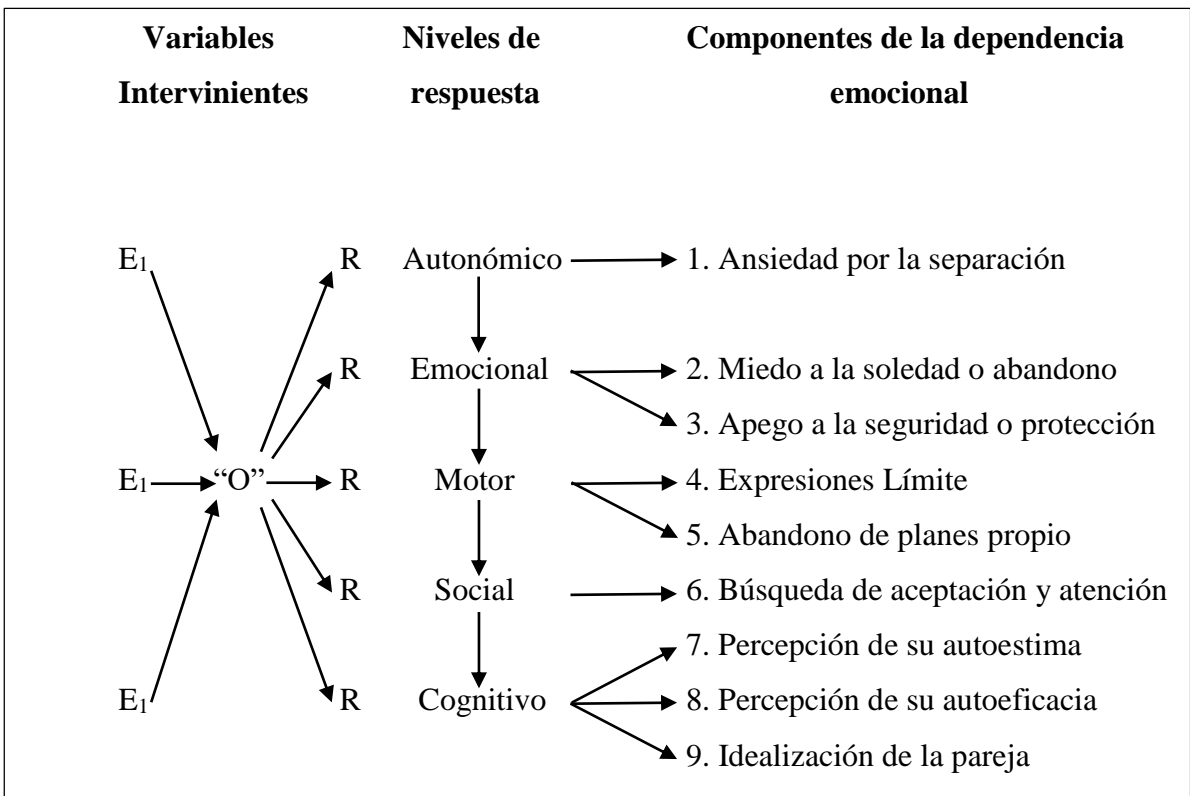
Variables Intervinientes

Niveles de respuesta

Componentes de la dependencia emocional

$E_1$

$E_1$

“O”

$E_1$

R

R

R

R

R

Autonómico

Emocional

Motor

Social

Cognitivo

1. Ansiedad por la separación

2. Miedo a la soledad o abandono

3. Apego a la seguridad o protección

4. Expresiones Límite

5. Abandono de planes propio

6. Búsqueda de aceptación y atención

7. Percepción de su autoestima

8. Percepción de su autoeficacia

9. Idealización de la pareja